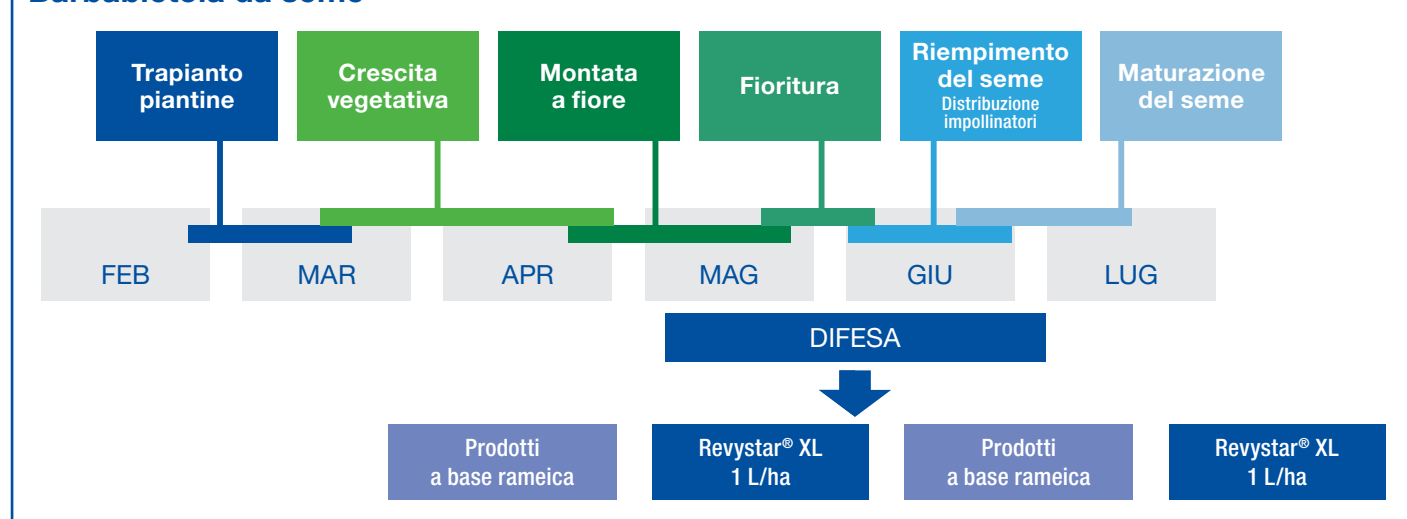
Barbabietola da seme

Trapianto piantine

Crescita vegetativa

Montata a fiore

Fioritura

Riempimento del seme
Distribuzione impollinatori

Maturazione del seme

FEB

MAR

APR

MAG

GIU

LUG

DIFESA

Prodotti a base rameica

Revystar® XL 1 L/ha

Prodotti a base rameica

Revystar® XL 1 L/ha